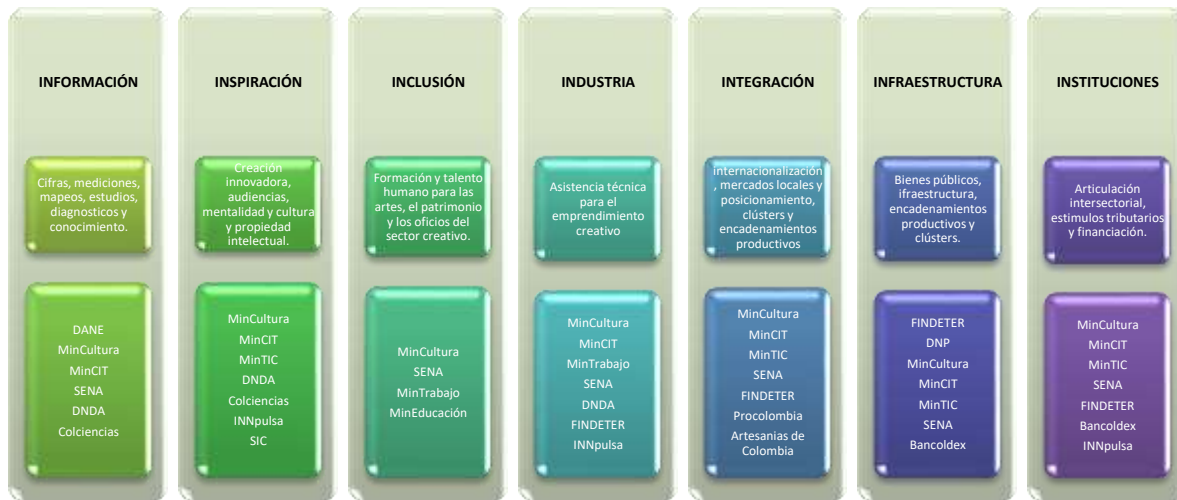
INFORMACIÓN

Cifras, mediciones, mapeos, estudios, diagnosticos y conocimiento.

DANE
MinCultura
MinCIT
SENA
DNDA
Colciencias

INSPIRACIÓN

Creación innovadora, audiencias, mentalidad y cultura y propiedad intelectual.

MinCultura
MinCIT
MinTIC
DNDA
Colciencias
INNpulsa
SIC

INCLUSIÓN

Formación y talento humano para las artes, el patrimonio y los oficios del sector creativo.

MinCultura
SENA
MinTrabajo
MinEducación

INDUSTRIA

Asistencia técnica para el emprendimiento creativo

MinCultura
MinCIT
MinTrabajo
SENA
DNDA
FINDETER
INNpulsa

INTEGRACIÓN

internacionalización, mercados locales y posicionamiento, clústers y encadenamientos productivos

MinCultura
MinCIT
MinTIC
SENA
FINDETER
Procolombia
Artesanias de Colombia

INFRAESTRUCTURA

Bienes públicos, ifraestructura, encadenamientos productivos y clústers.

FINDETER
DNP
MinCultura
MinCIT
MinTIC
SENA
Bancoldex

INSTITUCIONES

Articulación intersectorial, estimulos tributarios y financiación.

MinCultura
MinCIT
MinTIC
SENA
FINDETER
Bancoldex
INNpulsa